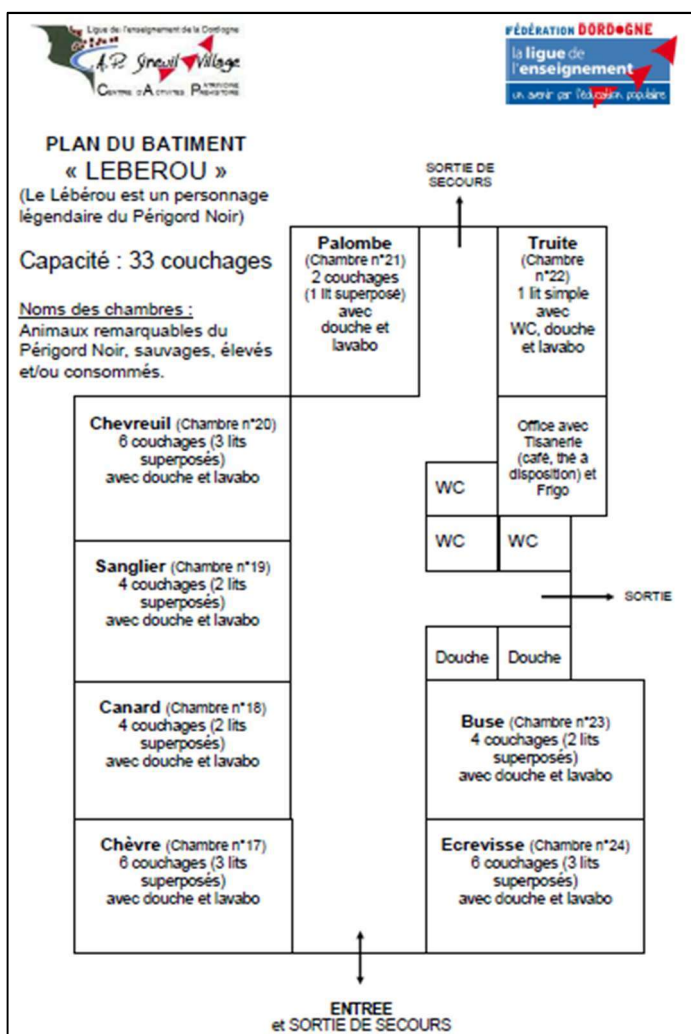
Ligue de l'enseignement de la Dordogne
A.P. Sireuil Village
Centre d'Activités Préhistoire

FÉDÉRATION DORDOGNE
la ligue de l'enseignement
un avenir par l'éducation populaire

PLAN DU BATIMENT
« LEBEROU »
(Le Lébérou est un personnage légendaire du Périgord Noir)

Capacité : 33 couchages

Noms des chambres :
Animaux remarquables du Périgord Noir, sauvages, élevés et/ou consommés.

SORTIE DE SECOURS

Palombe (Chambre n°21) 2 couchages (1 lit superposé) avec douche et lavabo

Truite (Chambre n°22) 1 lit simple avec WC, douche et lavabo

Chevreuil (Chambre n°20) 6 couchages (3 lits superposés) avec douche et lavabo

Office avec Tisanerie (café, thé à disposition) et Frigo

WC

WC

WC

Sanglier (Chambre n°19) 4 couchages (2 lits superposés) avec douche et lavabo

SORTIE

Douche

Douche

Canard (Chambre n°18) 4 couchages (2 lits superposés) avec douche et lavabo

Buse (Chambre n°23) 4 couchages (2 lits superposés) avec douche et lavabo

Chèvre (Chambre n°17) 6 couchages (3 lits superposés) avec douche et lavabo

Ecrevisse (Chambre n°24) 6 couchages (3 lits superposés) avec douche et lavabo

ENTREE
et SORTIE DE SECOURS